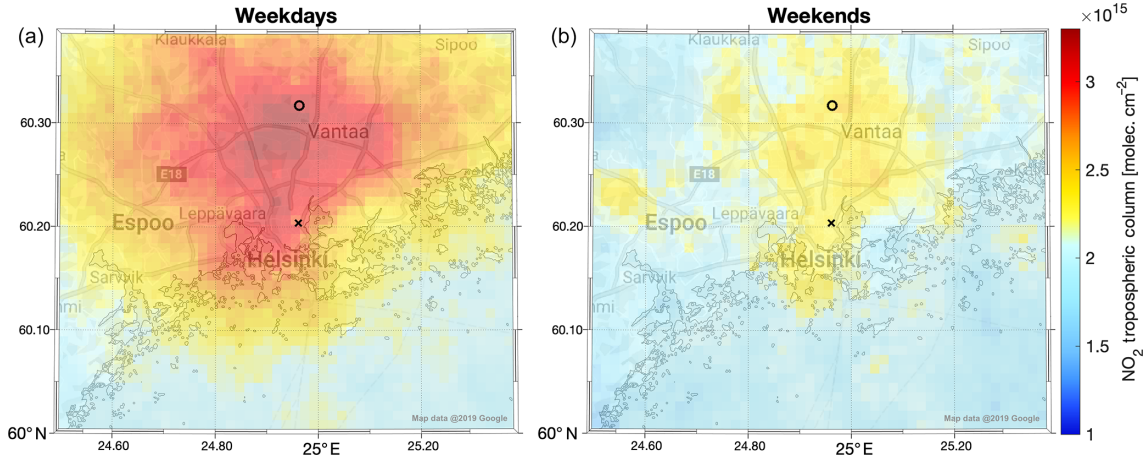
(a)

Weekdays

Klaukkala

Sipoo

Vantaa

E18

Espoo

Leppävaara

Helsinki

Sarvvik

mi

Map data ©2019 Google

60.30

60.20

60.10

60° N

24.60

24.80

25° E

25.20

(b)

Weekends

Klaukkala

Sipoo

Vantaa

E18

Espoo

Leppävaara

Helsinki

Sarvvik

mi

Map data ©2019 Google

60.30

60.20

60.10

60° N

24.60

24.80

25° E

25.20

$\times10^{15}$

3

2.5

2

1.5

1

$NO_2$ tropospheric column [molec. cm$^{-2}$]